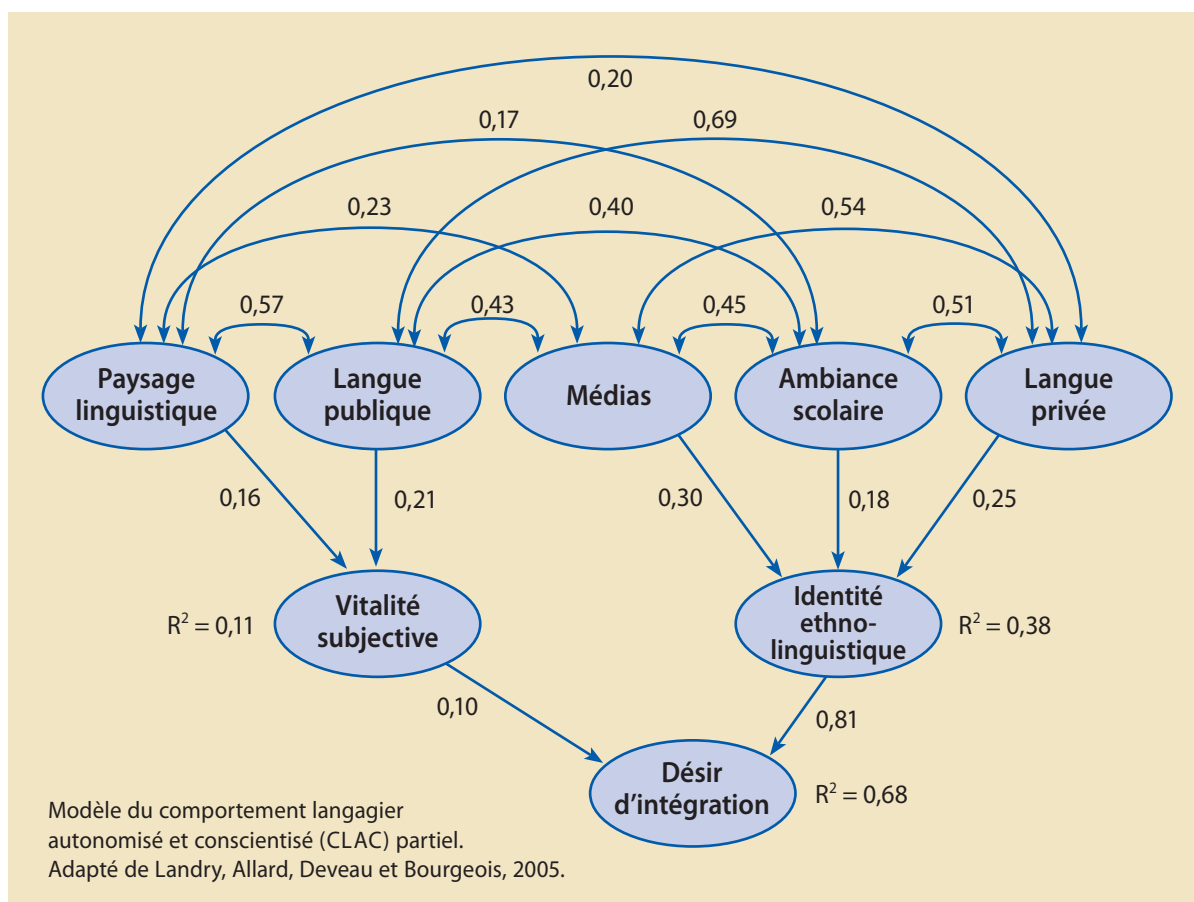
0,20

0,17

0,69

0,23

0,40

0,54

0,57

0,43

0,45

0,51

Paysage linguistique

Langue publique

Médias

Ambiance scolaire

Langue privée

0,16

0,21

0,30

0,18

0,25

$R^2 = 0,11$

Vitalité subjective

Identité ethno-linguistique

$R^2 = 0,38$

0,10

0,81

Désir d'intégration

$R^2 = 0,68$

Modèle du comportement langagier autonomisé et conscientisé (CLAC) partiel. Adapté de Landry, Allard, Deveau et Bourgeois, 2005.